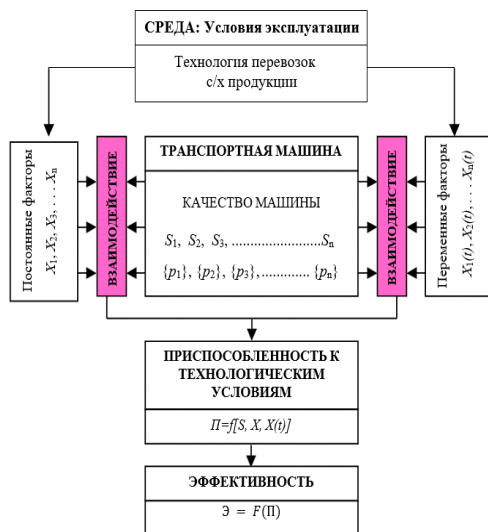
СРЕДА: Условия эксплуатации

Технология перевозок с/х продукции

Постоянные факторы $X_1, X_2, X_3, \ldots X_n$

ВЗАИМОДЕЙСТВИЕ

ТРАНСПОРТНАЯ МАШИНА

КАЧЕСТВО МАШИНЫ

$S_1, S_2, S_3, \ldots\ldots\ldots\ldots S_n$

$\{p_1\}, \{p_2\}, \{p_3\}, \ldots\ldots\ldots \{p_n\}$

ВЗАИМОДЕЙСТВИЕ

Переменные факторы $X_1(t), X_2(t), \ldots X_n(t)$

ПРИСПОСОБЛЕННОСТЬ К ТЕХНОЛОГИЧЕСКИМ УСЛОВИЯМ

$П=f[S, X, X(t)]$

ЭФФЕКТИВНОСТЬ

$Э = F(П)$